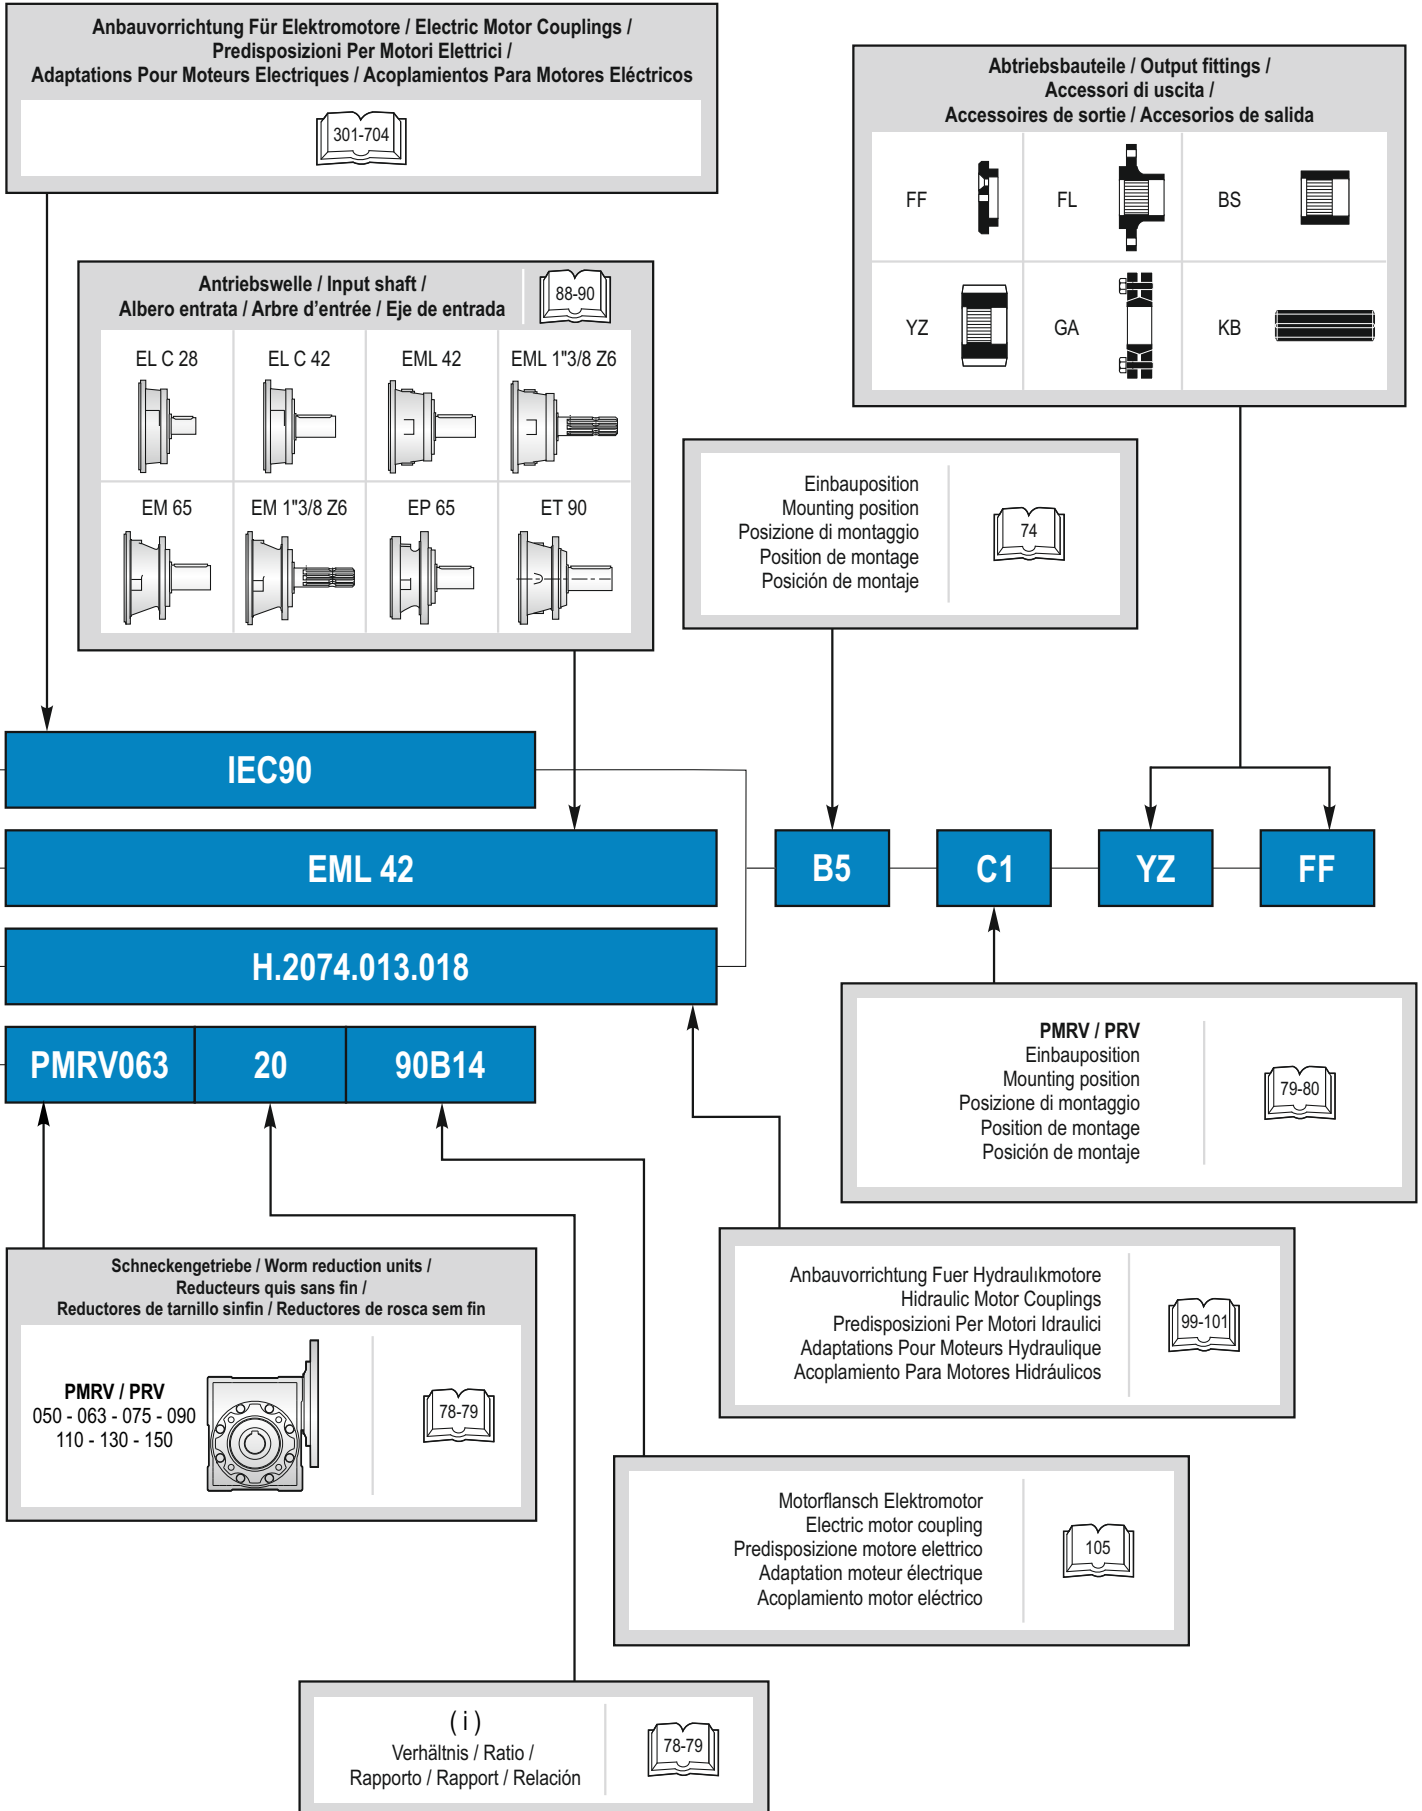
Anbauvorrichtung Für Elektromotore / Electric Motor Couplings / Predisposizioni Per Motori Elettrici / Adaptations Pour Moteurs Electriques / Acoplamientos Para Motores Eléctricos

301-704

Abtriebsbauteile / Output fittings / Accessori di uscita / Accessoires de sortie / Accesorios de salida

FF FL BS
YZ GA KB

Antriebswelle / Input shaft / Albero entrata / Arbre d'entrée / Eje de entrada

88-90

EL C 28 EL C 42 EML 42 EML 1"3/8 Z6
EM 65 EM 1"3/8 Z6 EP 65 ET 90

Einbauposition
Mounting position
Posizione di montaggio
Position de montage
Posición de montaje

74

IEC90

EML 42

B5 C1 YZ FF

H.2074.013.018

PMRV063 20 90B14

PMRV / PRV
Einbauposition
Mounting position
Posizione di montaggio
Position de montage
Posición de montaje

79-80

Anbauvorrichtung Fuer Hydraulıkmotore
Hidraulic Motor Couplings
Predisposizioni Per Motori Idraulici
Adaptations Pour Moteurs Hydraulique
Acoplamiento Para Motores Hidráulicos

99-101

Schneckengetriebe / Worm reduction units / Reducteurs quis sans fin / Reductores de tarnillo sinfin / Reductores de rosca sem fin

PMRV / PRV
050 - 063 - 075 - 090
110 - 130 - 150

78-79

Motorflansch Elektromotor
Electric motor coupling
Predisposizione motore elettrico
Adaptation moteur électrique
Acoplamiento motor eléctrico

105

( i )
Verhältnis / Ratio /
Rapporto / Rapport / Relación

78-79